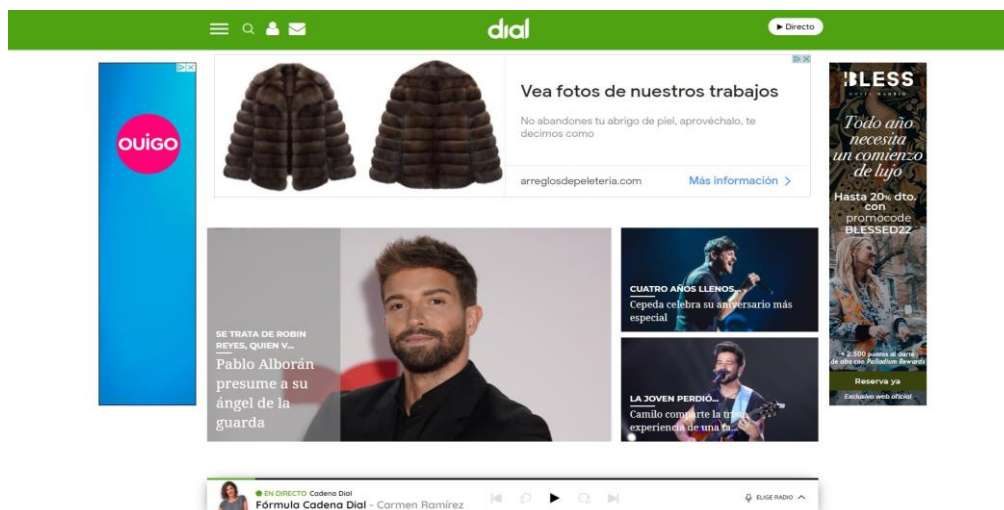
dial

▶ Directo

OUIGO

Vea fotos de nuestros trabajos

No abandones tu abrigo de piel, aprovéchalo, te decimos como

arreglosdepeleteria.com

Más información >

BLESS

Todo año necesita un comienzo de lujo

Hasta 20% dto. con promocode BLESSED22

+ 2.500 puntos al darte de alta con Palladium Rewards

Reserva ya

Exclusivo web oficial

SE TRATA DE ROBIN REYES, QUIEN V...

Pablo Alborán presume a su ángel de la guarda

CUATRO AÑOS LLENOS...

Cepeda celebra su aniversario más especial

LA JOVEN PERDIÓ...

Camilo comparte la triste experiencia de una fa...

EN DIRECTO Cadena Dial

Fórmula Cadena Dial - Carmen Ramírez

ELIGE RADIO